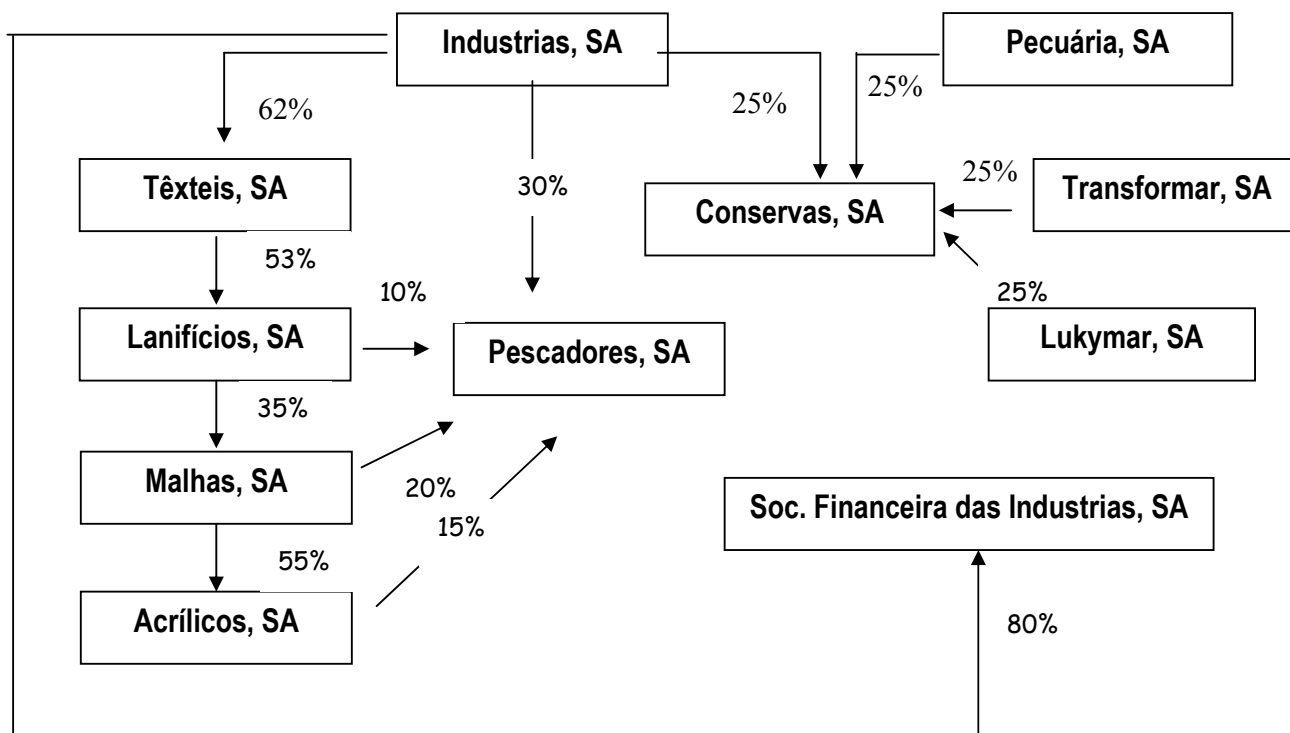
Industrias, SA

Pecuária, SA

62%

25%

25%

Têxteis, SA

30%

25%

Transformar, SA

Conservas, SA

53%

10%

25%

Lanifícios, SA

Pescadores, SA

Lukymar, SA

35%

Malhas, SA

20%

Soc. Financeira das Industrias, SA

15%

55%

Acrílicos, SA

80%